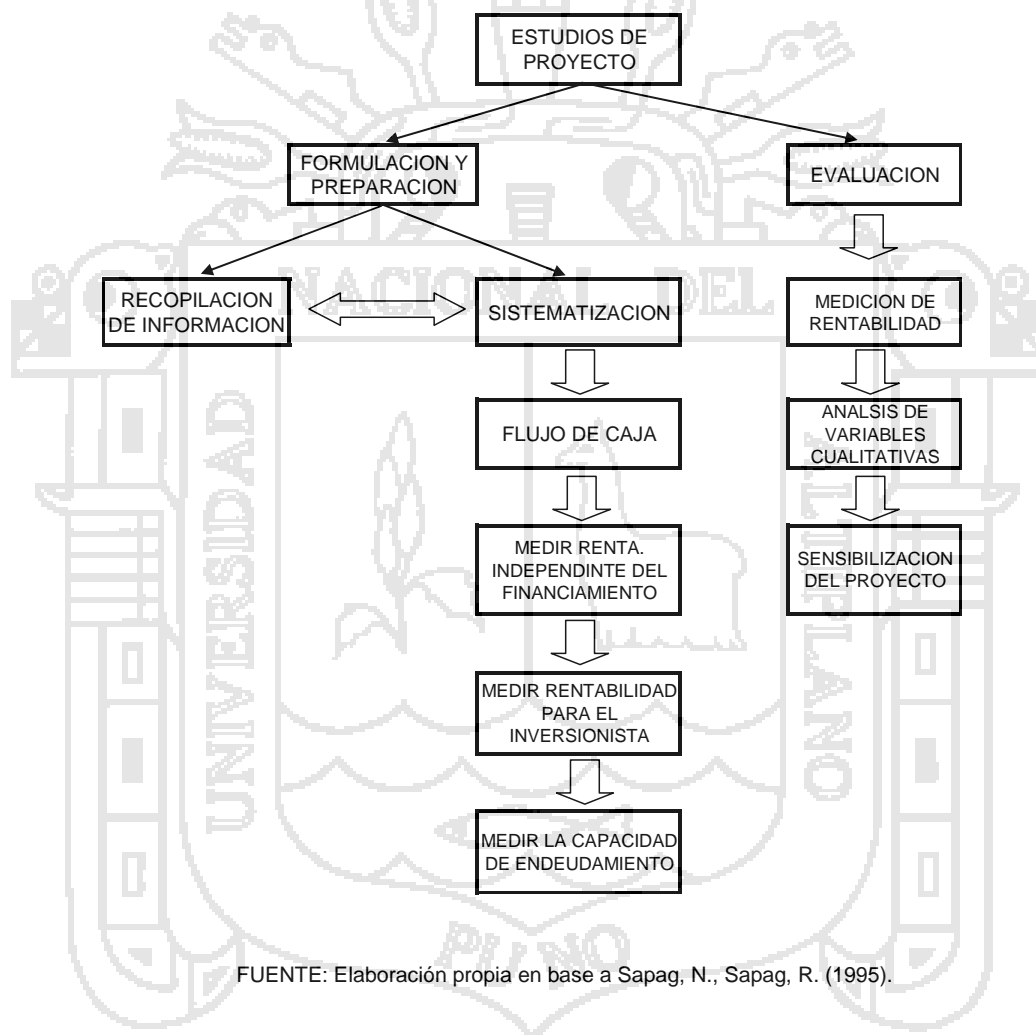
ESTUDIOS DE PROYECTO

FORMULACION Y PREPARACION

EVALUACION

RECOPILACION DE INFORMACION

SISTEMATIZACION

MEDICION DE RENTABILIDAD

FLUJO DE CAJA

ANALSIS DE VARIABLES CUALITATIVAS

SENSIBILIZACION DEL PROYECTO

MEDIR RENTA. INDEPENDINTE DEL FINANCIAMIENTO

MEDIR RENTABILIDAD PARA EL INVERSIONISTA

MEDIR LA CAPACIDAD DE ENDEUDAMIENTO

FUENTE: Elaboración propia en base a Sapag, N., Sapag, R. (1995).

NACIONAL DEL
UNIVERSIDAD
ALTIPLANO
PUNO